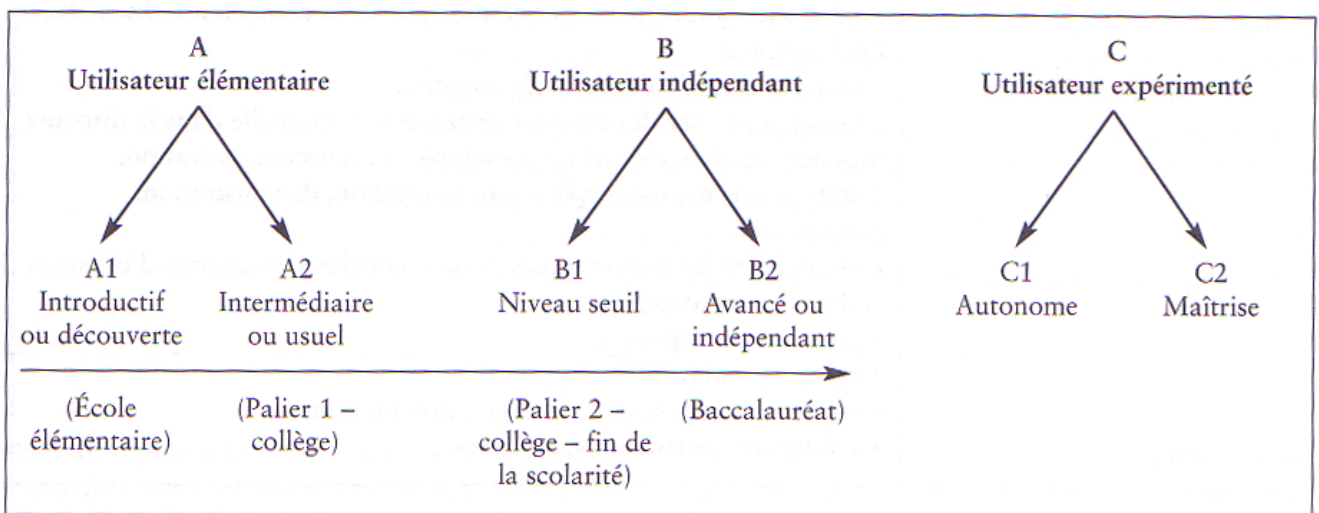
A
Utilisateur élémentaire

B
Utilisateur indépendant

C
Utilisateur expérimenté

A1
Introductif ou découverte

A2
Intermédiaire ou usuel

B1
Niveau seuil

B2
Avancé ou indépendant

C1
Autonome

C2
Maîtrise

(École élémentaire)

(Palier 1 – collège)

(Palier 2 – collège – fin de la scolarité)

(Baccalauréat)